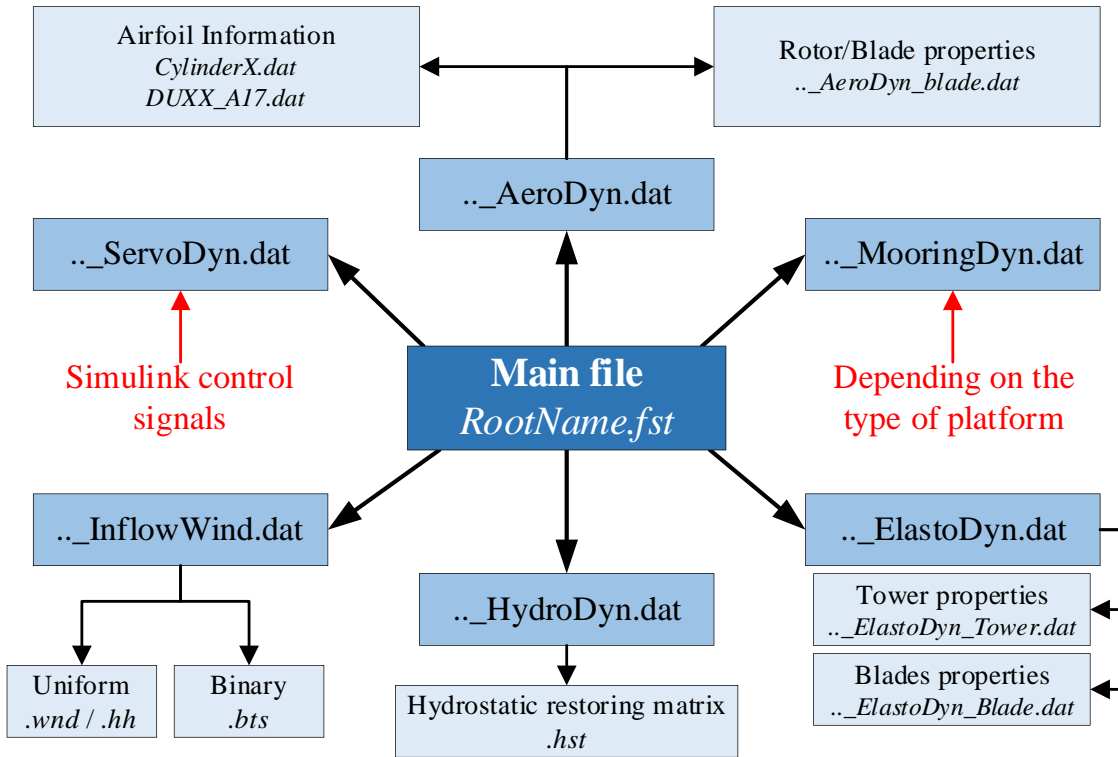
Airfoil Information
CylinderX.dat
DUXX_A17.dat

Rotor/Blade properties
.._AeroDyn_blade.dat

.._AeroDyn.dat

.._ServoDyn.dat

.._MooringDyn.dat

Simulink control signals

Main file
RootName.fst

Depending on the type of platform

.._InflowWind.dat

.._ElastoDyn.dat

.._HydroDyn.dat

Tower properties
.._ElastoDyn_Tower.dat

Blades properties
.._ElastoDyn_Blade.dat

Uniform
.wnd / .hh

Binary
.bts

Hydrostatic restoring matrix
.hst